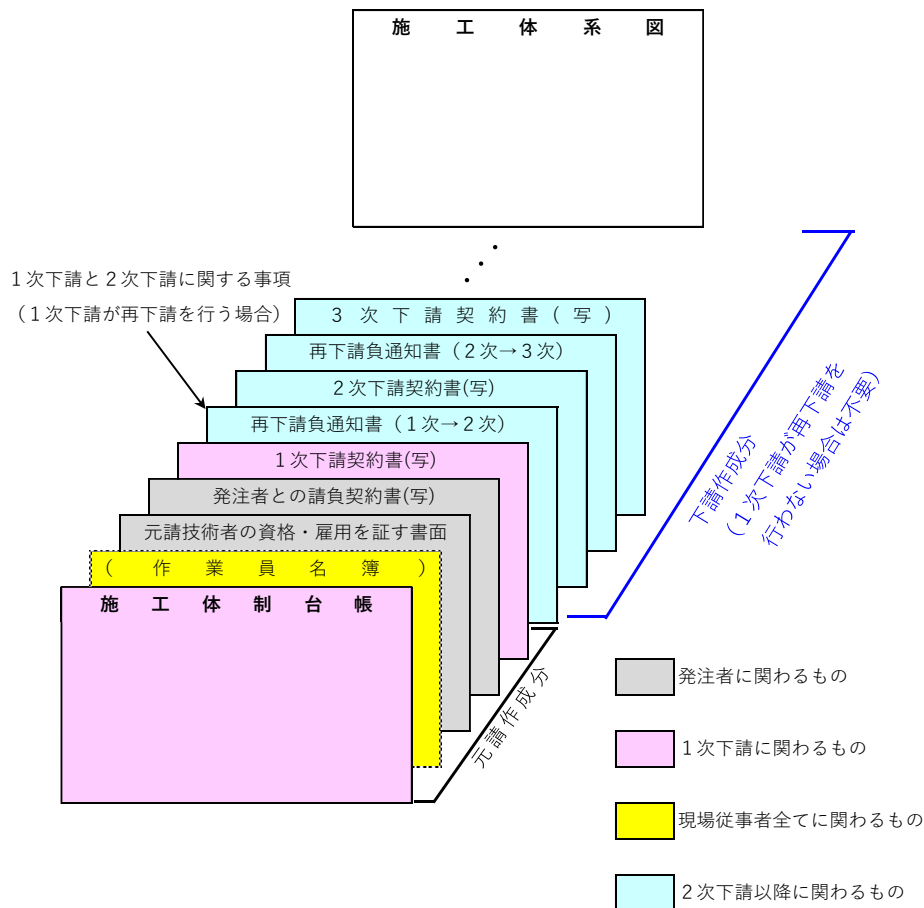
施　工　体　系　図

１次下請と２次下請に関する事項
（１次下請が再下請を行う場合）

３　次　下　請　契　約　書（写）
再下請負通知書（２次→３次）
２次下請契約書(写)
再下請負通知書（１次→２次）
１次下請契約書(写)
発注者との請負契約書(写)
元請技術者の資格・雇用を証す書面
（　作　業　員　名　簿　）
施　工　体　制　台　帳

下請作成分
（１次下請が再下請を行わない場合は不要）

元請作成分

発注者に関わるもの
１次下請に関わるもの
現場従事者全てに関わるもの
２次下請以降に関わるもの